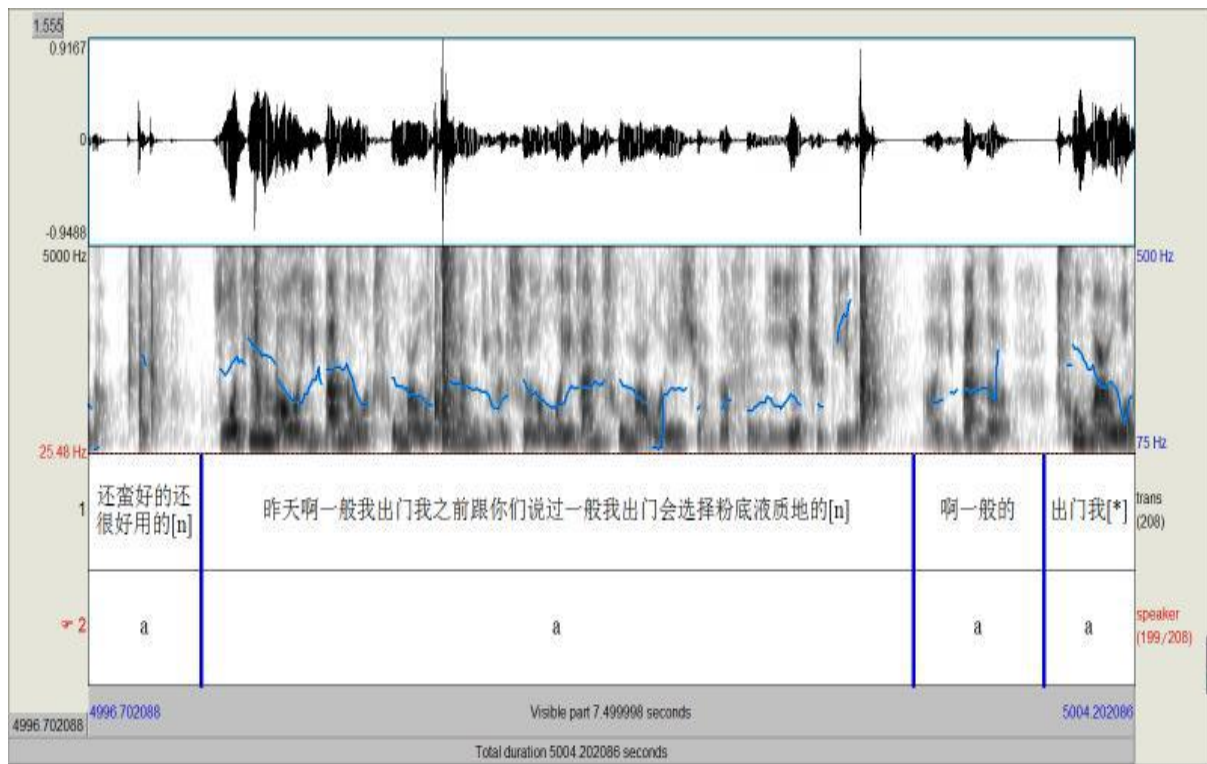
1.555
0.9167
0
-0.9488
5000 Hz
500 Hz
25.48 Hz
75 Hz

1
还蛮好的还很好用的[n]
昨天啊一般我出门我之前跟你们说过一般我出门会选择粉底液质地的[n]
啊一般的
出门我[*]
trans (208)

2
a
a
a
a
speaker (199/208)

4996.702088
4996.702088
Visible part 7.499998 seconds
5004.202086
Total duration 5004.202086 seconds